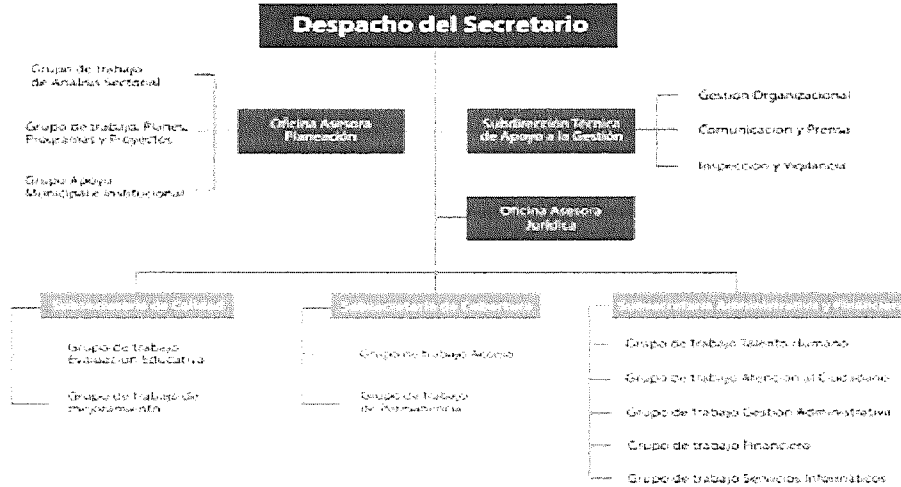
Despacho del Secretario

Grupo de trabajo de Análisis Sectorial

Grupo de trabajo Planes, Programas y Proyectos

Grupo Apoyo Municipal e Institucional

Oficina Asesora Planeación

Subdirección Técnica de Apoyo a la Gestión

Gestión Organizacional

Comunicación y Prensa

Inspección y Vigilancia

Oficina Asesora Jurídica

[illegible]

Grupo de trabajo Evaluación Educativa

Grupo de trabajo de mejoramiento

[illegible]

Grupo de trabajo Acceso

Grupo de trabajo de Permanencia

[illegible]

Grupo de trabajo Talento Humano

Grupo de trabajo Atención al Ciudadano

Grupo de trabajo Gestión Administrativa

Grupo de trabajo Financiero

Grupo de trabajo Servicios Informáticos